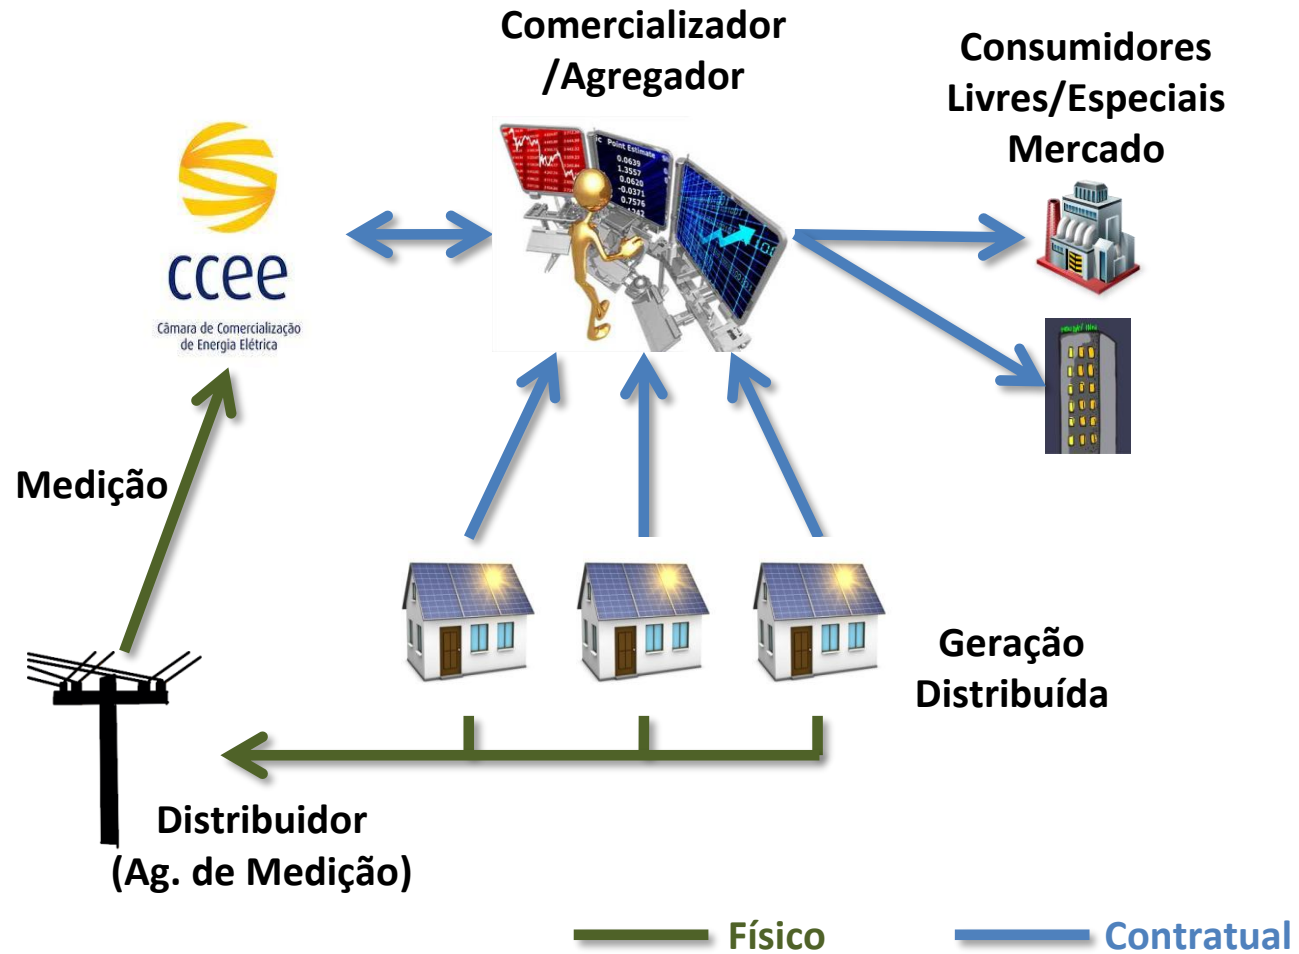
Comercializador /Agregador

Consumidores Livres/Especiais Mercado

ccee
Câmara de Comercialização de Energia Elétrica

Point Estimate
0.0639
1.3557
0.0620
-0.0371
0.7576

Medição

Geração Distribuída

Distribuidor (Ag. de Medição)

Físico

Contratual